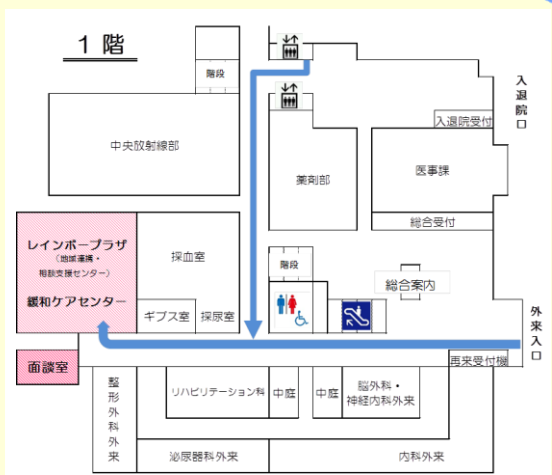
１階

階段

入退院口

入退院受付

中央放射線部

薬剤部

医事課

総合受付

レインボープラザ
（地域連携・相談支援センター）
緩和ケアセンター

採血室

階段

総合案内

外来入口

ギプス室

採尿室

面談室

再来受付機

整形外科外来

リハビリテーション科

中庭

中庭

脳外科・神経内科外来

泌尿器科外来

内科外来